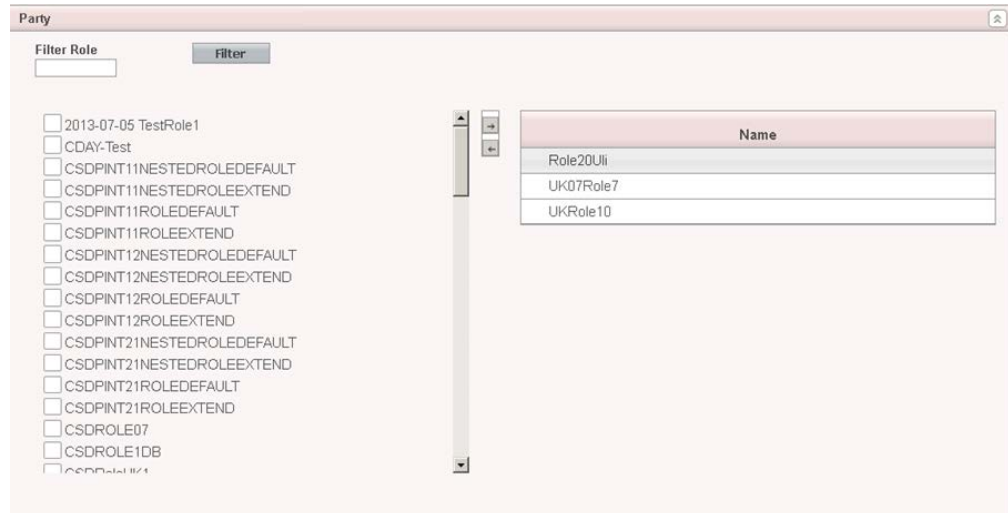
Party

Filter Role

Filter

2013-07-05 TestRole1
CDAY-Test
CSDPINT11NESTEDROLEDEFAULT
CSDPINT11NESTEDROLEEXTEND
CSDPINT11ROLEDEFAULT
CSDPINT11ROLEEXTEND
CSDPINT12NESTEDROLEDEFAULT
CSDPINT12NESTEDROLEEXTEND
CSDPINT12ROLEDEFAULT
CSDPINT12ROLEEXTEND
CSDPINT21NESTEDROLEDEFAULT
CSDPINT21NESTEDROLEEXTEND
CSDPINT21ROLEDEFAULT
CSDPINT21ROLEEXTEND
CSDROLE07
CSDROLE1DB
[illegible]

→
←

| Name |
|---|
| Role20Uli |
| UK07Role7 |
| UKRole10 |